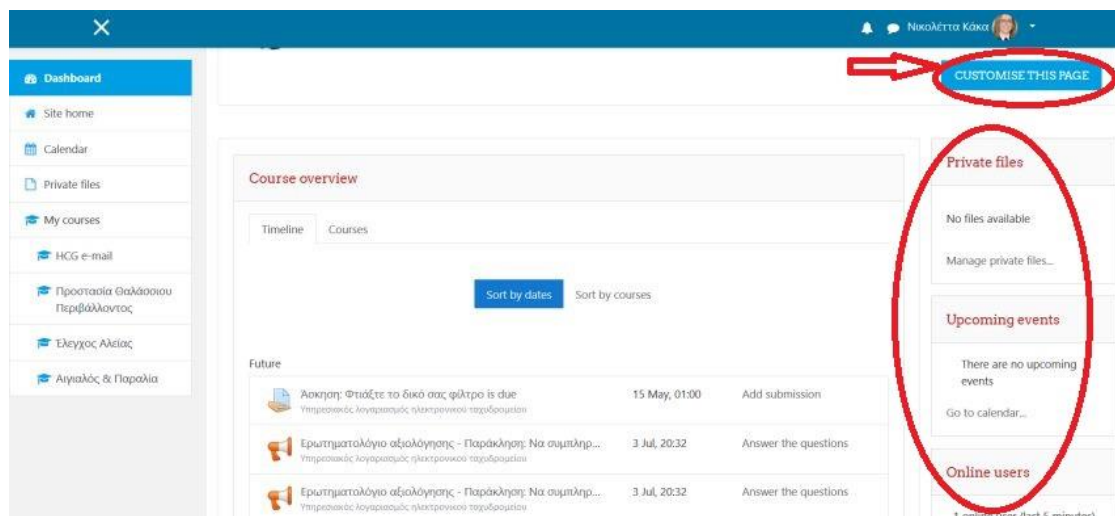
×

Νικολέττα Κάκα

Dashboard

Site home

Calendar

Private files

My courses

HCG e-mail

Προστασία Θαλάσσιου Περιβάλλοντος

Έλεγχος Αλιείας

Αιγιαλός & Παραλία

CUSTOMISE THIS PAGE

Course overview

Timeline

Courses

Sort by dates

Sort by courses

Future

Άσκηση: Φτιάξτε το δικό σας φίλτρο is due

Υπηρεσιακός λογαριασμός ηλεκτρονικού ταχυδρομείου

15 May, 01:00

Add submission

Ερωτηματολόγιο αξιολόγησης - Παράκληση: Να συμπληρ...

Υπηρεσιακός λογαριασμός ηλεκτρονικού ταχυδρομείου

3 Jul, 20:32

Answer the questions

Ερωτηματολόγιο αξιολόγησης - Παράκληση: Να συμπληρ...

Υπηρεσιακός λογαριασμός ηλεκτρονικού ταχυδρομείου

3 Jul, 20:32

Answer the questions

Private files

No files available

Manage private files...

Upcoming events

There are no upcoming events

Go to calendar...

Online users

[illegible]